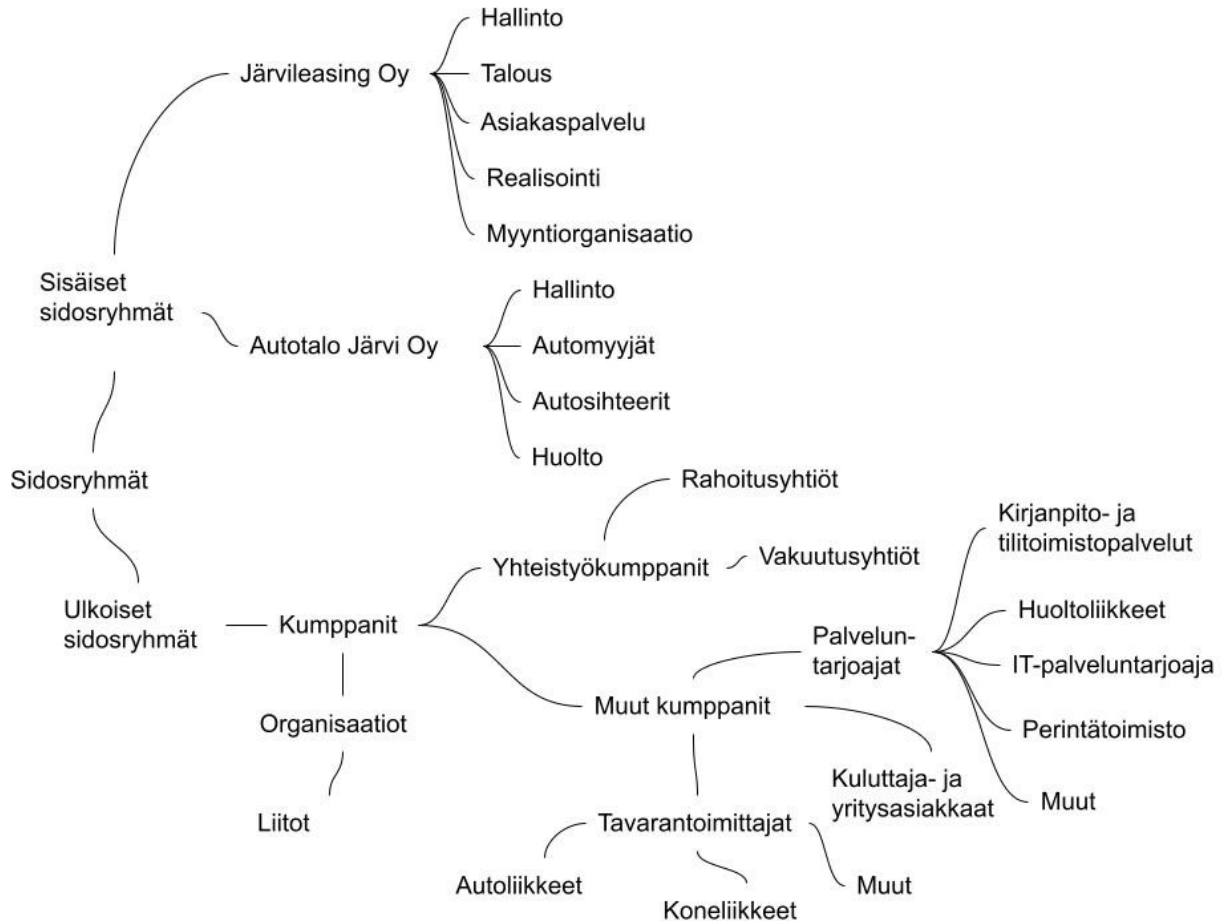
Järvileasing Oy

Hallinto

Talous

Asiakaspalvelu

Realisointi

Myyntiorganisaatio

Sisäiset sidosryhmät

Autotalo Järvi Oy

Hallinto

Automyyjät

Autosihteerit

Huolto

Sidosryhmät

Rahoitusyhtiöt

Yhteistyökumppanit

Vakuutusyhtiöt

Kirjanpito- ja tilitoimistopalvelut

Ulkoiset sidosryhmät

Kumppanit

Huoltoliikkeet

Palveluntarjoajat

IT-palveluntarjoaja

Muut kumppanit

Perintätoimisto

Organisaatiot

Kuluttaja- ja yritysasiakkaat

Muut

Liitot

Tavarantoimittajat

Autoliikkeet

Muut

Koneliikkeet